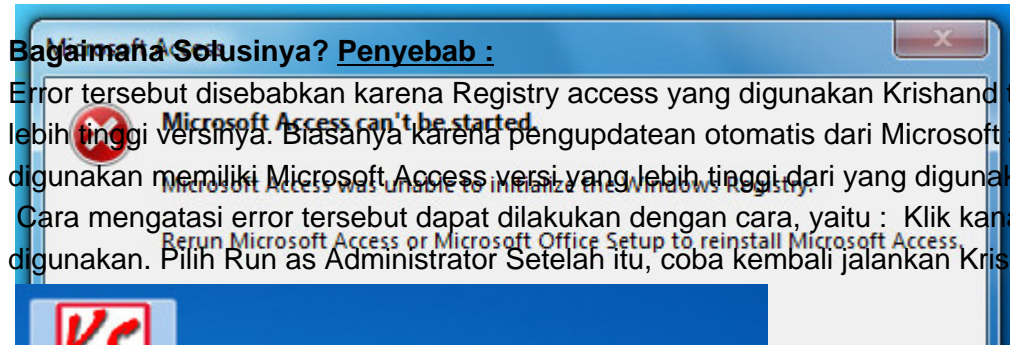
Bagaimana Solusinya? Penyebab :

Error tersebut disebabkan karena Registry access yang digunakan Krishand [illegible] lebih tinggi versinya. Biasanya karena pengupdatean otomatis dari Microsoft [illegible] digunakan memiliki Microsoft Access versi yang lebih tinggi dari yang diguna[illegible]

Cara mengatasi error tersebut dapat dilakukan dengan cara, yaitu : Klik kan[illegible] digunakan. Pilih Run as Administrator Setelah itu, coba kembali jalankan Kris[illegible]

Microsoft Access

Microsoft Access can't be started.

Microsoft Access was unable to initialize the Windows Registry.

Rerun Microsoft Access or Microsoft Office Setup to reinstall Microsoft Access.